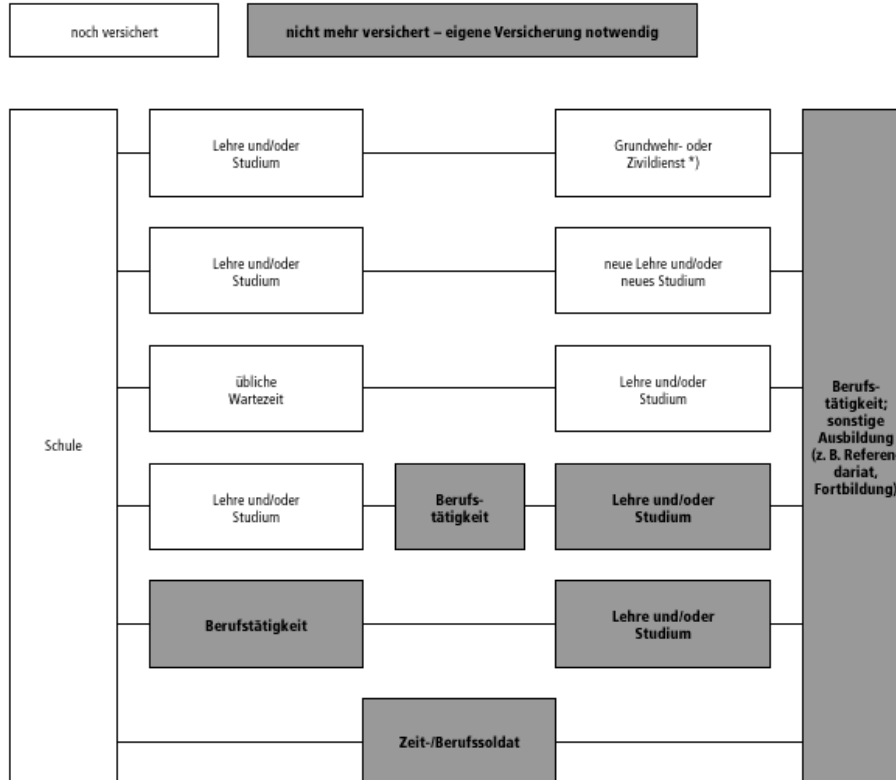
noch versichert

nicht mehr versichert – eigene Versicherung notwendig

Schule

Lehre und/oder Studium

Grundwehr- oder Zivildienst *)

Lehre und/oder Studium

neue Lehre und/oder neues Studium

übliche Wartezeit

Lehre und/oder Studium

Lehre und/oder Studium

Berufstätigkeit

Lehre und/oder Studium

Berufstätigkeit

Lehre und/oder Studium

Zeit-/Berufssoldat

Berufstätigkeit; sonstige Ausbildung (z. B. Referen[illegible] dariat, Fortbildung)